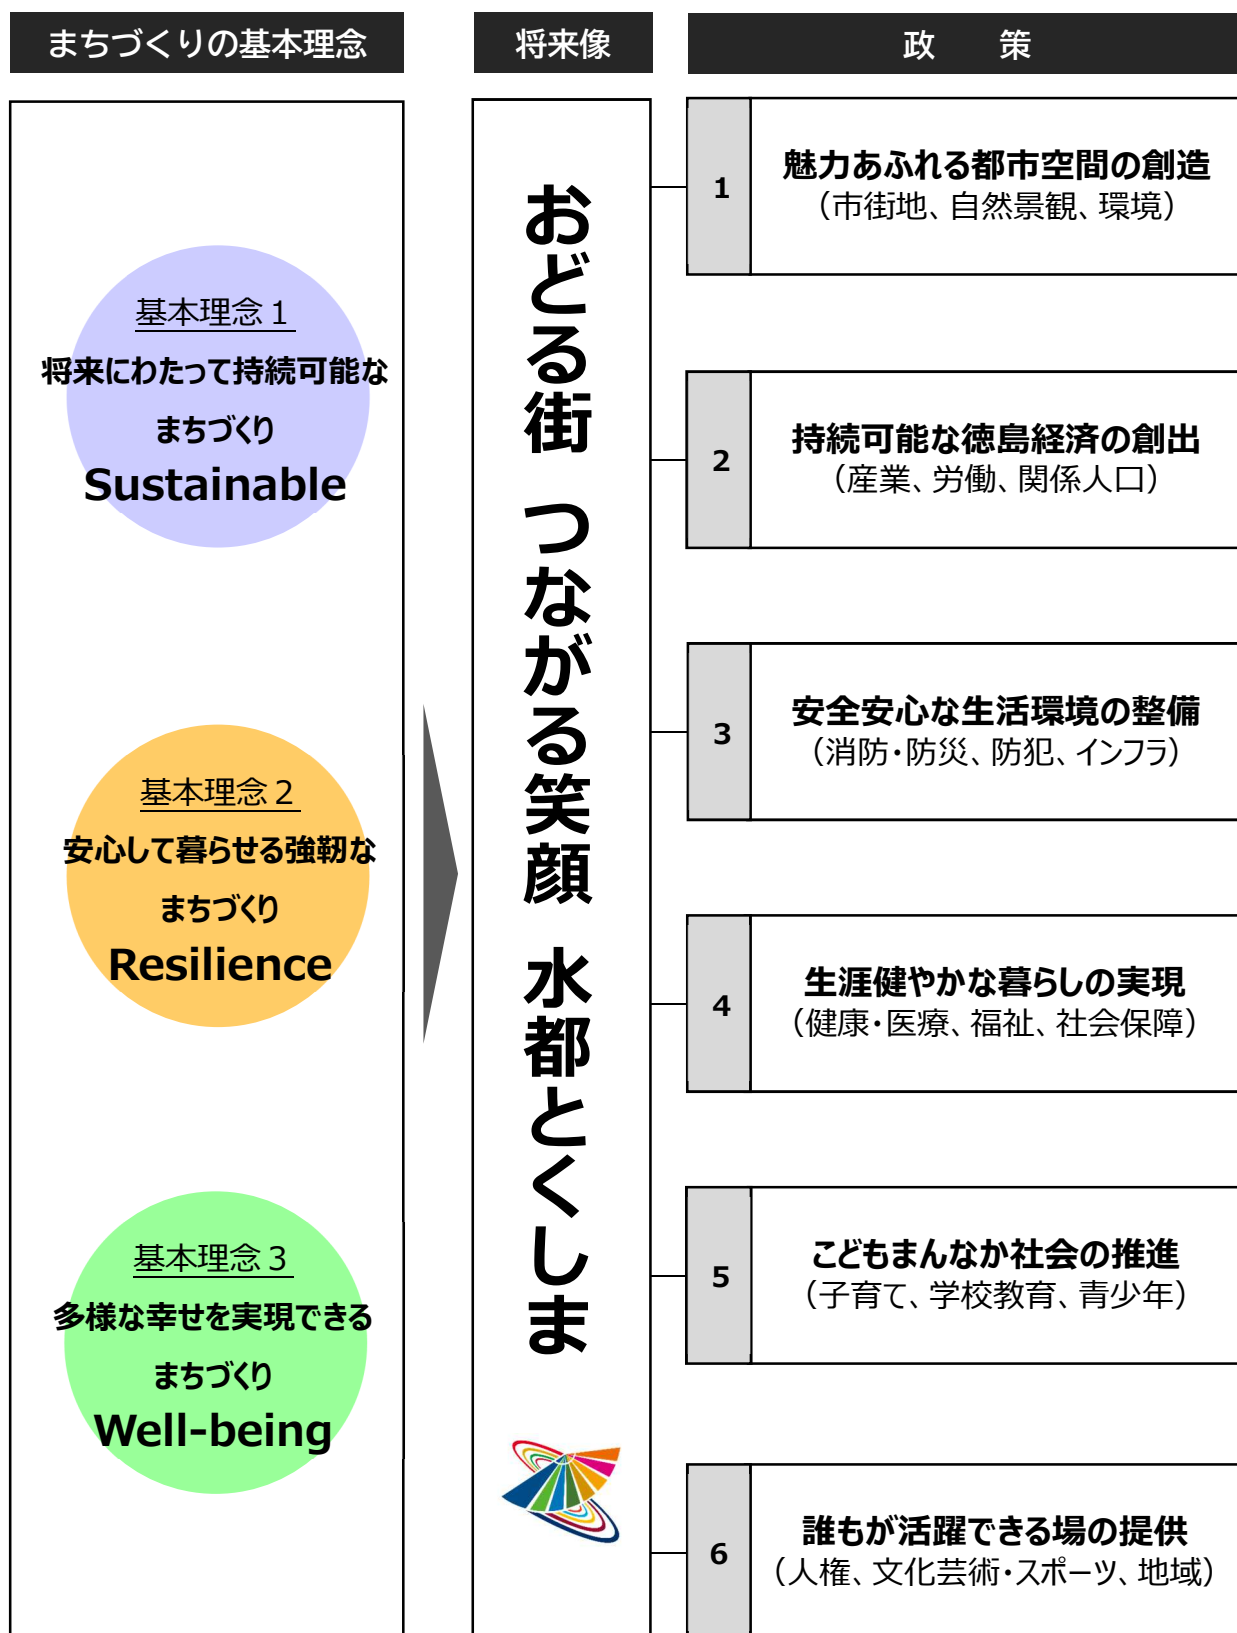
まちづくりの基本理念

基本理念１
将来にわたって持続可能なまちづくり
Sustainable

基本理念２
安心して暮らせる強靭なまちづくり
Resilience

基本理念３
多様な幸せを実現できるまちづくり
Well-being

将来像

おどる街　つながる笑顔　水都とくしま

政　策

1 魅力あふれる都市空間の創造
（市街地、自然景観、環境）

2 持続可能な徳島経済の創出
（産業、労働、関係人口）

3 安全安心な生活環境の整備
（消防・防災、防犯、インフラ）

4 生涯健やかな暮らしの実現
（健康・医療、福祉、社会保障）

5 こどもまんなか社会の推進
（子育て、学校教育、青少年）

6 誰もが活躍できる場の提供
（人権、文化芸術・スポーツ、地域）